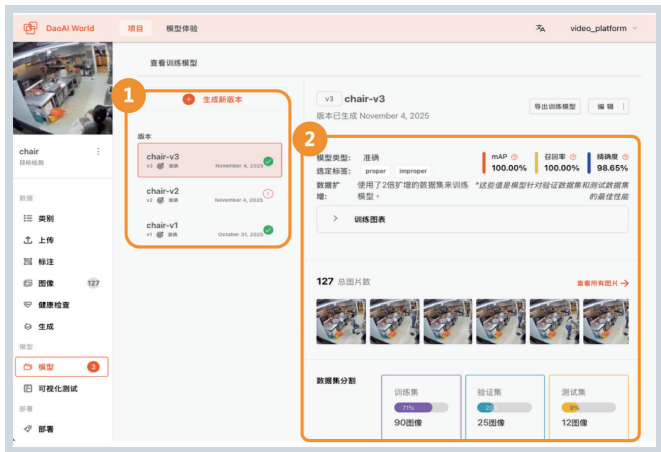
DaoAI World 项目 模型体验 video_platform

chair
目标检测

数据
类别
上传
标注
图像 127
健康检查
生成

模型
模型 3
可视化测试

部署
部署

查看训练模型

1
+ 生成新版本

版本
chair-v3
v3 准确 November 4, 2025
chair-v2
v2 准确 November 4, 2025
chair-v1
v1 准确 October 31, 2025

v3 chair-v3
版本已生成 November 4, 2025
导出训练模型 编辑

2
模型类型: 准确
选定标签: proper improper
数据扩增: 使用了2倍扩增的数据集来训练模型。
mAP 100.00%
召回率 100.00%
精确度 98.65%
*这些值是模型针对验证数据集和测试数据集的最佳性能

> 训练图表

127 总图片数
查看所有图片 →

数据集分割
训练集 71% 90图像
验证集 20 25图像
测试集 9% 12图像